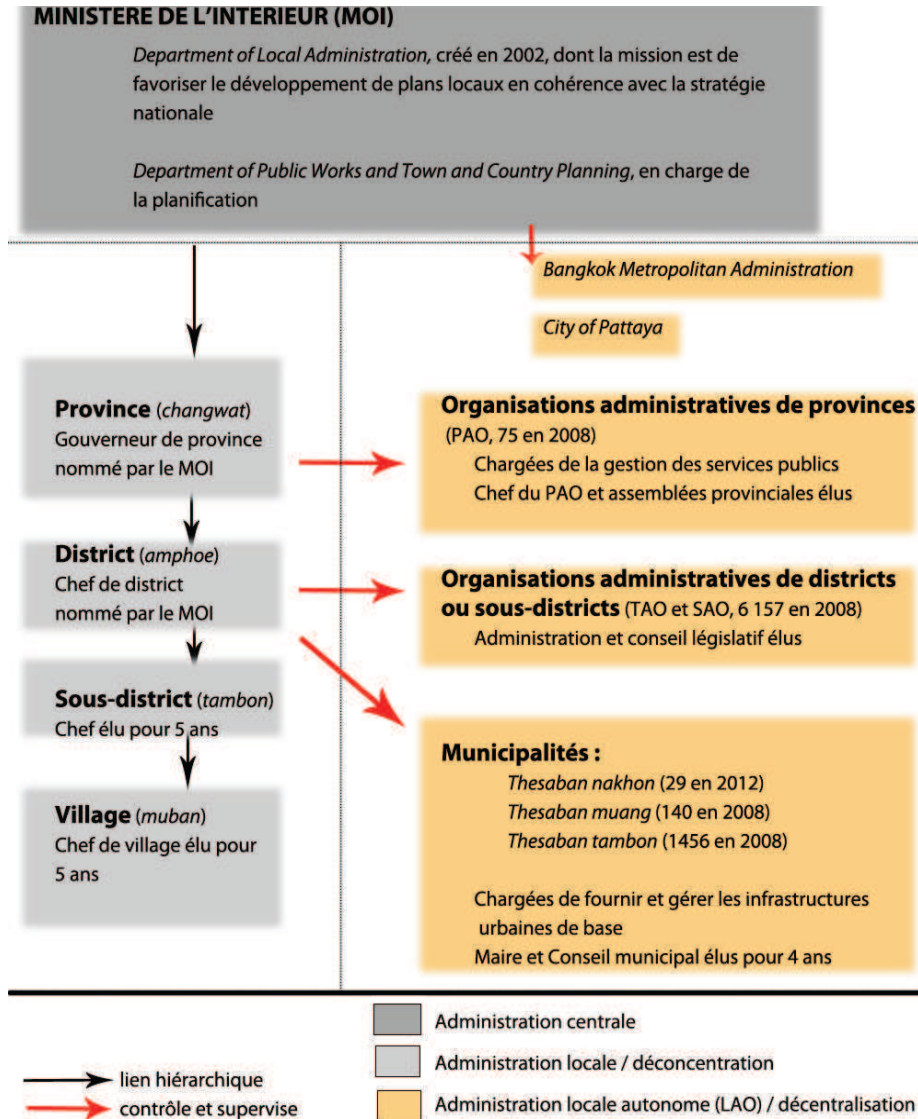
MINISTERE DE L'INTERIEUR (MOI)

Department of Local Administration, créé en 2002, dont la mission est de favoriser le développement de plans locaux en cohérence avec la stratégie nationale

Department of Public Works and Town and Country Planning, en charge de la planification

Bangkok Metropolitan Administration

City of Pattaya

Province (changwat)
Gouverneur de province nommé par le MOI

Organisations administratives de provinces (PAO, 75 en 2008)
Chargées de la gestion des services publics
Chef du PAO et assemblées provinciales élus

District (amphoe)
Chef de district nommé par le MOI

Organisations administratives de districts ou sous-districts (TAO et SAO, 6 157 en 2008)
Administration et conseil législatif élus

Sous-district (tambon)
Chef élu pour 5 ans

Municipalités :
Thesaban nakhon (29 en 2012)
Thesaban muang (140 en 2008)
Thesaban tambon (1456 en 2008)

Chargées de fournir et gérer les infrastructures urbaines de base
Maire et Conseil municipal élus pour 4 ans

Village (muban)
Chef de village élu pour 5 ans

Administration centrale
Administration locale / déconcentration
Administration locale autonome (LAO) / décentralisation

lien hiérarchique
contrôle et supervise